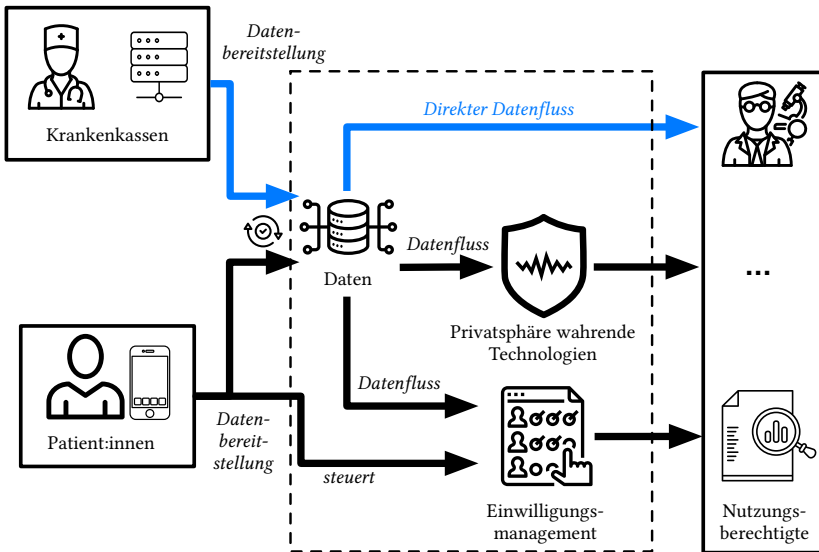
Krankenkassen

Datenbereitstellung

Direkter Datenfluss

Daten

Datenfluss

Privatsphäre wahrende Technologien

...

Patient:innen

Datenbereitstellung

Datenfluss

steuert

Einwilligungsmanagement

Nutzungsberechtigte